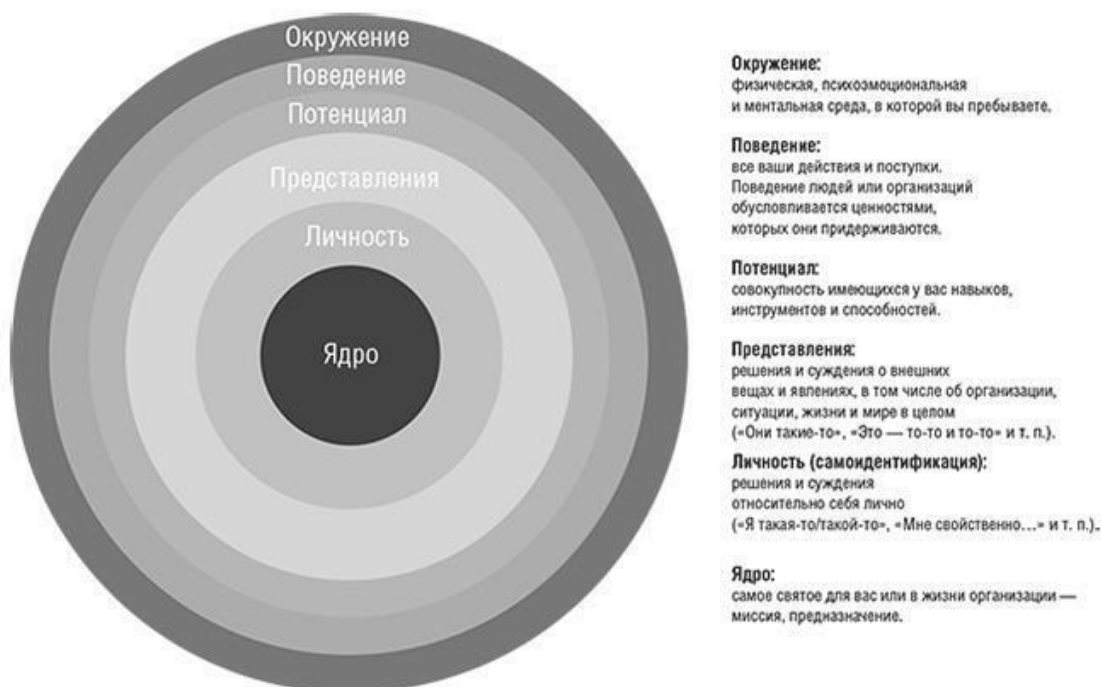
Окружение
Поведение
Потенциал
Представления
Личность
Ядро

Окружение:
физическая, психоэмоциональная и ментальная среда, в которой вы пребываете.

Поведение:
все ваши действия и поступки. Поведение людей или организаций обусловливается ценностями, которых они придерживаются.

Потенциал:
совокупность имеющихся у вас навыков, инструментов и способностей.

Представления:
решения и суждения о внешних вещах и явлениях, в том числе об организации, ситуации, жизни и мире в целом («Они такие-то», «Это — то-то и то-то» и т. п.).

Личность (самоидентификация):
решения и суждения относительно себя лично («Я такая-то/такой-то», «Мне свойственно…» и т. п.).

Ядро:
самое святое для вас или в жизни организации — миссия, предназначение.